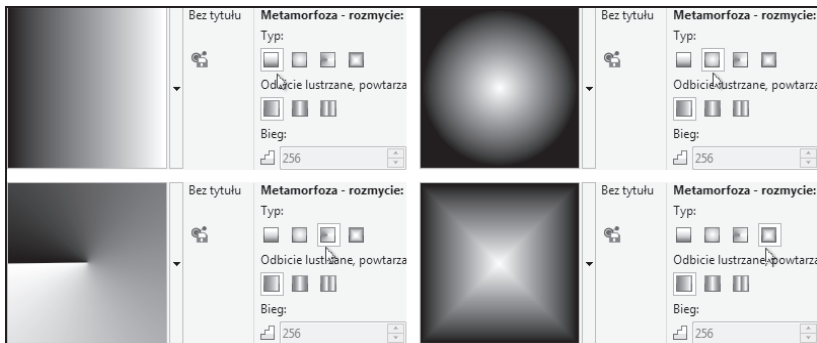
Bez tytułu
Metamorfoza - rozmycie:
Typ:
Odbicie lustrzane, powtarza
Bieg:
256

Bez tytułu
Metamorfoza - rozmycie:
Typ:
Odbicie lustrzane, powtarza
Bieg:
256

Bez tytułu
Metamorfoza - rozmycie:
Typ:
Odbicie lustrzane, powtarza
Bieg:
256

Bez tytułu
Metamorfoza - rozmycie:
Typ:
Odbicie lustrzane, powtarza
Bieg:
256